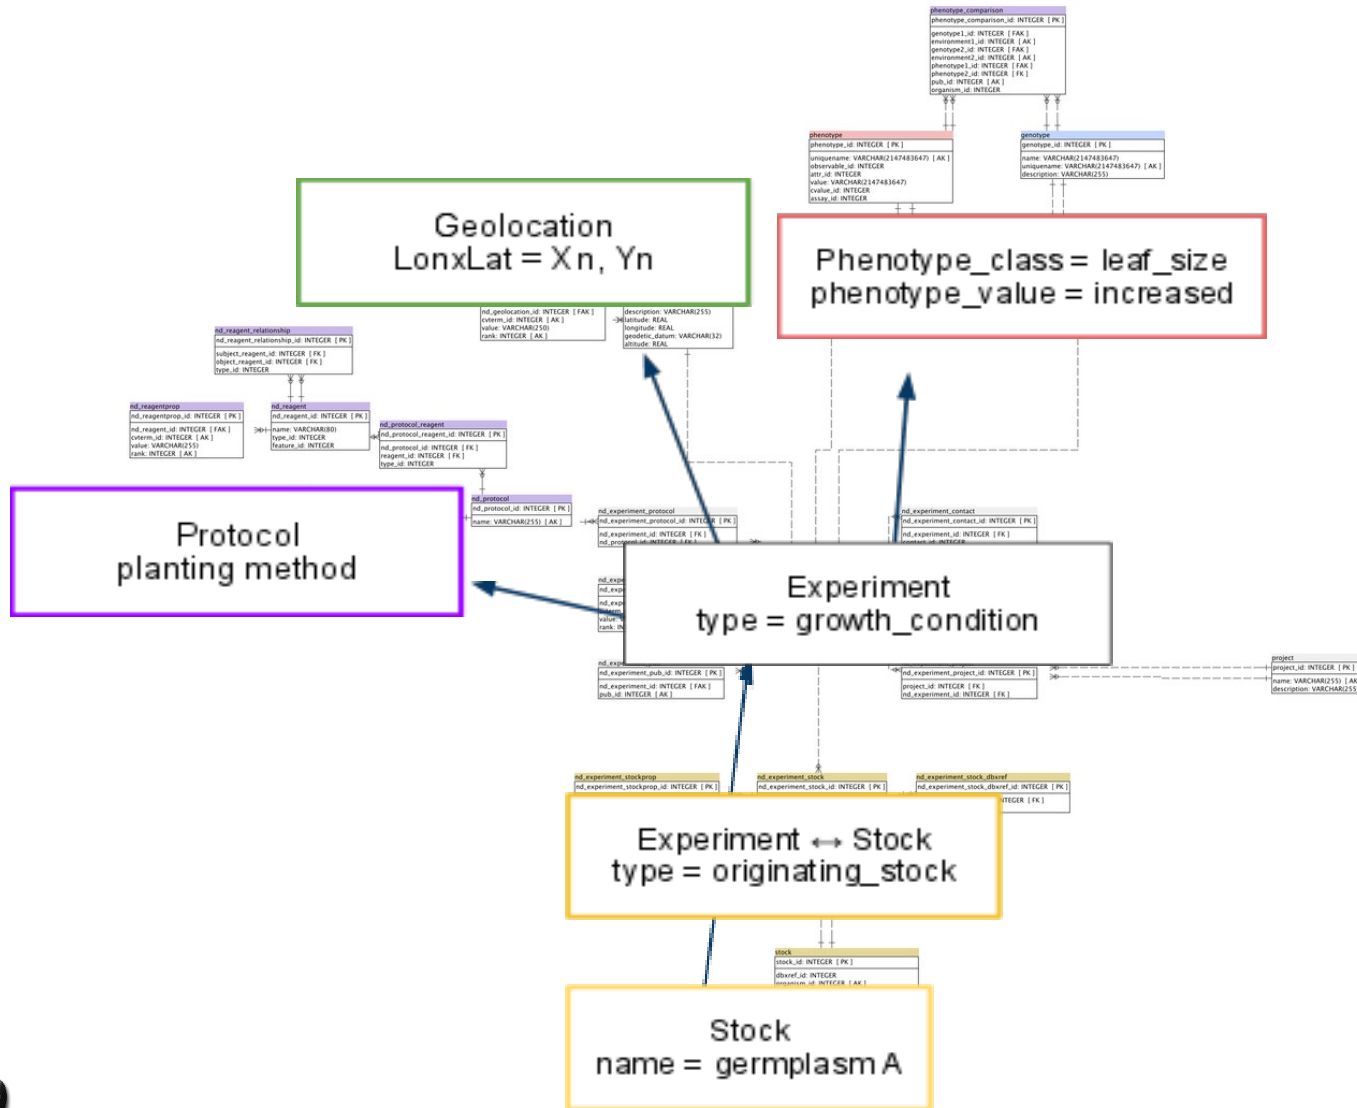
phenotype_comparison
phenotype_comparison_id: INTEGER [ PK ]
genotype1_id: INTEGER [ FAK ]
environment1_id: INTEGER [ AK ]
genotype2_id: INTEGER [ FAK ]
environment2_id: INTEGER [ AK ]
phenotype1_id: INTEGER [ FAK ]
phenotype2_id: INTEGER [ FK ]
pub_id: INTEGER [ AK ]
organism_id: INTEGER

phenotype
phenotype_id: INTEGER [ PK ]
uniquename: VARCHAR(2147483647) [ AK ]
observable_id: INTEGER
attr_id: INTEGER
value: VARCHAR(2147483647)
cvalue_id: INTEGER
assay_id: INTEGER

genotype
genotype_id: INTEGER [ PK ]
name: VARCHAR(2147483647)
uniquename: VARCHAR(2147483647) [ AK ]
description: VARCHAR(255)

Geolocation
LonxLat = Xn, Yn

Phenotype_class = leaf_size
phenotype_value = increased

nd_geolocation_id: INTEGER [ FAK ]
cvterm_id: INTEGER [ AK ]
value: VARCHAR(250)
rank: INTEGER [ AK ]

description: VARCHAR(255)
latitude: REAL
longitude: REAL
geodetic_datum: VARCHAR(32)
altitude: REAL

nd_reagent_relationship
nd_reagent_relationship_id: INTEGER [ PK ]
subject_reagent_id: INTEGER [ FK ]
object_reagent_id: INTEGER [ FK ]
type_id: INTEGER

nd_reagentprop
nd_reagentprop_id: INTEGER [ PK ]
nd_reagent_id: INTEGER [ FAK ]
cvterm_id: INTEGER [ AK ]
value: VARCHAR(255)
rank: INTEGER [ AK ]

nd_reagent
nd_reagent_id: INTEGER [ PK ]
name: VARCHAR(80)
type_id: INTEGER
feature_id: INTEGER

nd_protocol_reagent
nd_protocol_reagent_id: INTEGER [ PK ]
nd_protocol_id: INTEGER [ FK ]
reagent_id: INTEGER [ FK ]
type_id: INTEGER

nd_protocol
nd_protocol_id: INTEGER [ PK ]
name: VARCHAR(255) [ AK ]

Protocol
planting method

nd_experiment_protocol
nd_experiment_protocol_id: INTEGER [ PK ]
nd_experiment_id: INTEGER [ FK ]

nd_experiment_contact
nd_experiment_contact_id: INTEGER [ PK ]
nd_experiment_id: INTEGER [ FK ]

Experiment
type = growth_condition

nd_experiment_pub_id: INTEGER [ PK ]
nd_experiment_id: INTEGER [ FAK ]
pub_id: INTEGER [ AK ]

nd_experiment_project_id: INTEGER [ PK ]
project_id: INTEGER [ FK ]
nd_experiment_id: INTEGER [ FK ]

project
project_id: INTEGER [ PK ]
name: VARCHAR(255) [ AK
description: VARCHAR(255

nd_experiment_stockprop
nd_experiment_stockprop_id: INTEGER [ PK ]
nd_experiment_stock
nd_experiment_stock_id: INTEGER [ PK ]
nd_experiment_stock_dbxref
nd_experiment_stock_dbxref_id: INTEGER [ PK ]

Experiment ↔ Stock
type = originating_stock

stock
stock_id: INTEGER [ PK ]
dbxref_id: INTEGER

Stock
name = germplasm A